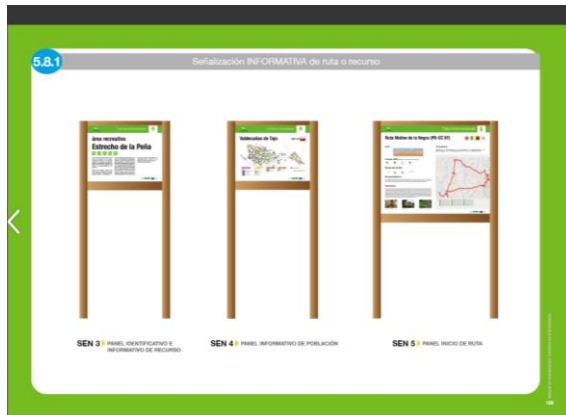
5.8.1 Señalización INFORMATIVA de ruta o recurso

Área recreativa
Estrecho de la Peña

Valdecañas de Tajo

Ruta Molino de la Negra (PR-CC 57)

SEN 3 PANEL IDENTIFICATIVO E INFORMATIVO DE RECURSO

SEN 4 PANEL INFORMATIVO DE POBLACIÓN

SEN 5 PANEL INICIO DE RUTA

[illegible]

109